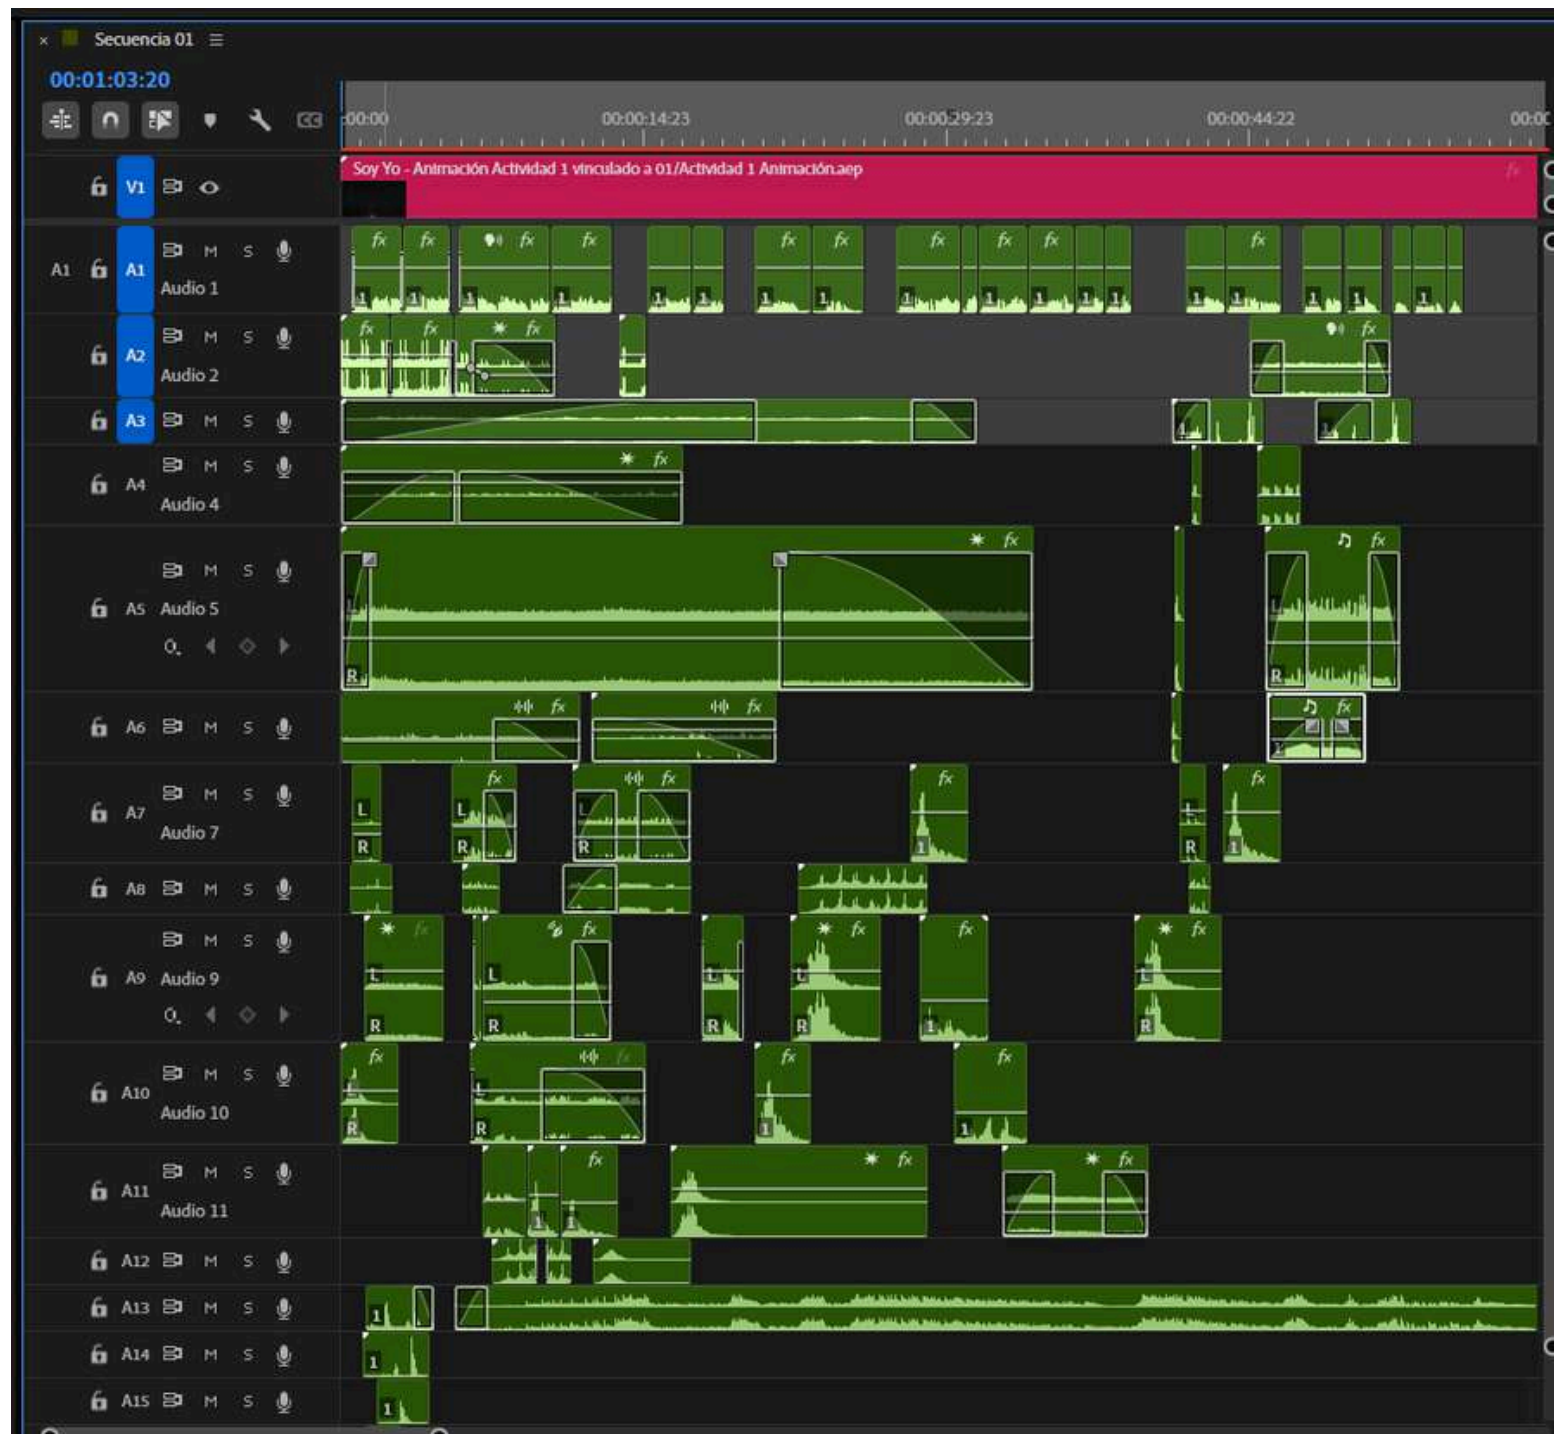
× Secuencia 01 ≡

00:01:03:20

:00:00 00:00:14:23 00:00:29:23 00:00:44:22 00:0

V1
Soy Yo - Animación Actividad 1 vinculado a 01/Actividad 1 Animación.aep

A1 A1 M S
Audio 1

A2 M S
Audio 2

A3 M S

A4 M S
Audio 4

M S
A5 Audio 5

A6 M S

A7 M S
Audio 7

A8 M S

M S
A9 Audio 9

A10 M S
Audio 10

A11 M S
Audio 11

A12 M S

A13 M S

A14 M S

A15 M S